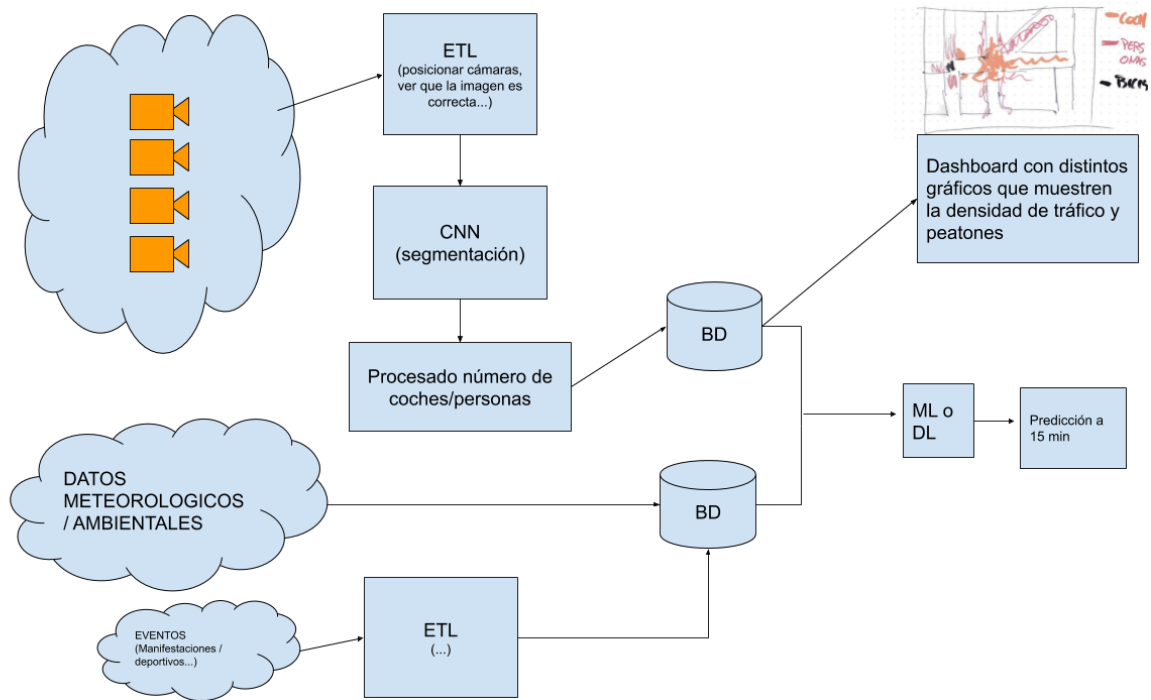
ETL
(posicionar cámaras, ver que la imagen es correcta...)

CNN
(segmentación)

Procesado número de coches/personas

BD

Coch
PERS
ONAS
Bicis

Dashboard con distintos gráficos que muestren la densidad de tráfico y peatones

ML o DL

Predicción a 15 min

DATOS METEOROLOGICOS / AMBIENTALES

BD

EVENTOS
(Manifestaciones / deportivos...)

ETL
(...)